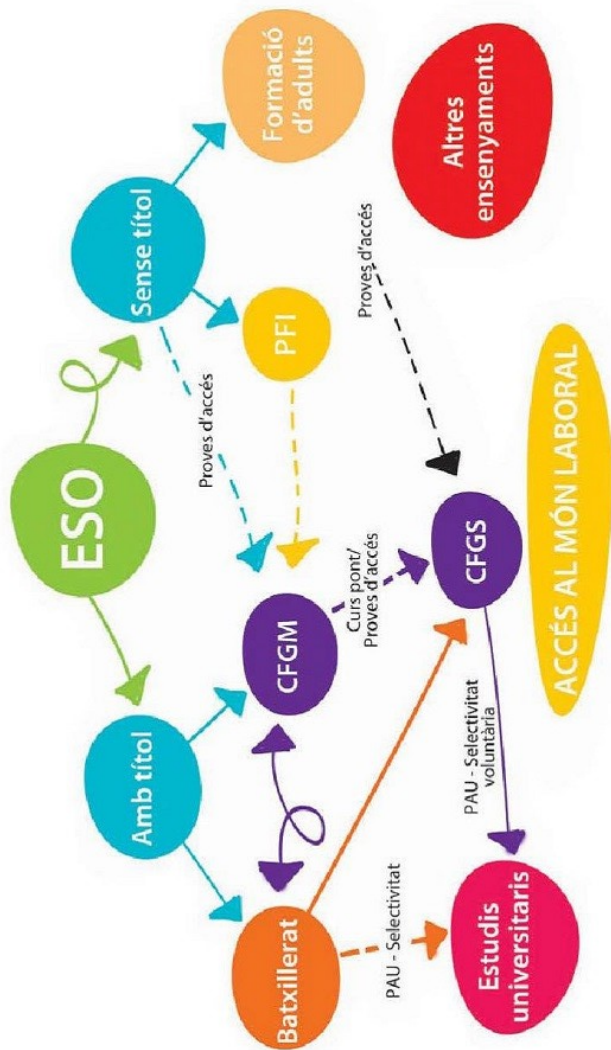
ESO

Sense títol

Amb títol

Formació d'adults

PFI

Altres ensenyaments

Proves d'accés

Proves d'accés

CFGM

Curs pont/
Proves d'accés

CFGS

Batxillerat

PAU - Selectivitat

PAU - Selectivitat voluntària

Estudis universitaris

ACCÉS AL MÓN LABORAL